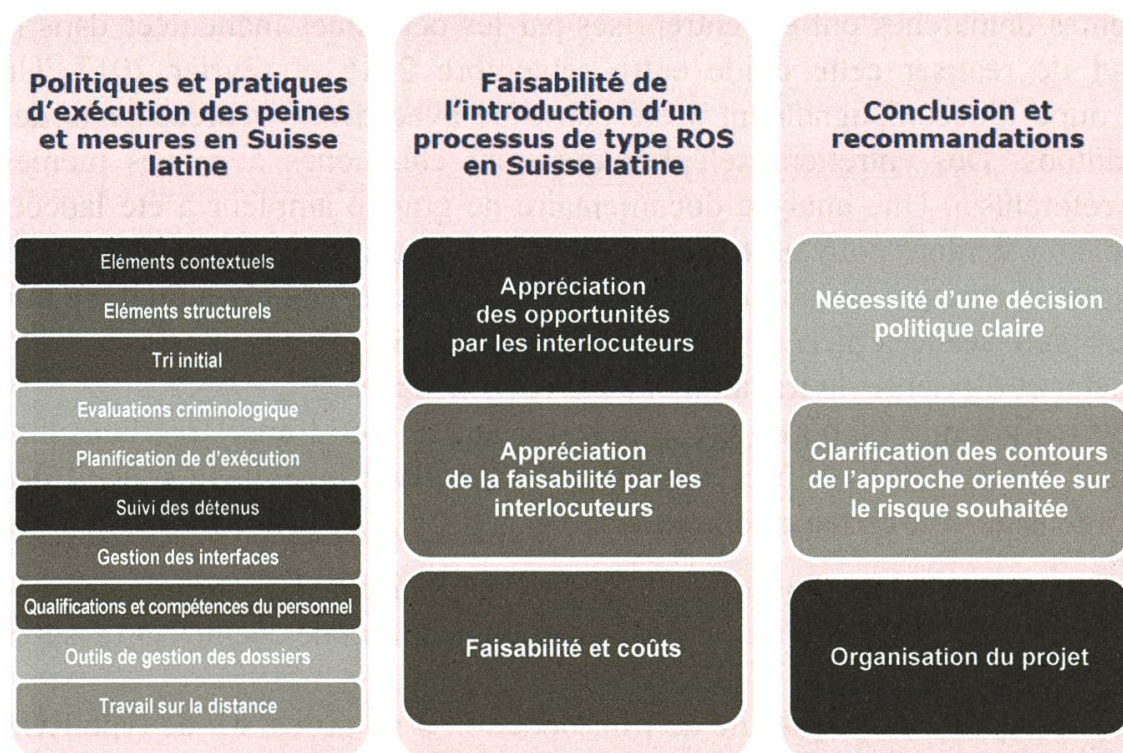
Politiques et pratiques d'exécution des peines et mesures en Suisse latine

Eléments contextuels

Eléments structurels

Tri initial

Evaluations criminologique

Planification de d'exécution

Suivi des détenus

Gestion des interfaces

Qualifications et compétences du personnel

Outils de gestion des dossiers

Travail sur la distance

Faisabilité de l'introduction d'un processus de type ROS en Suisse latine

Appréciation des opportunités par les interlocuteurs

Appréciation de la faisabilité par les interlocuteurs

Faisabilité et coûts

Conclusion et recommandations

Nécessité d'une décision politique claire

Clarification des contours de l'approche orientée sur le risque souhaitée

Organisation du projet